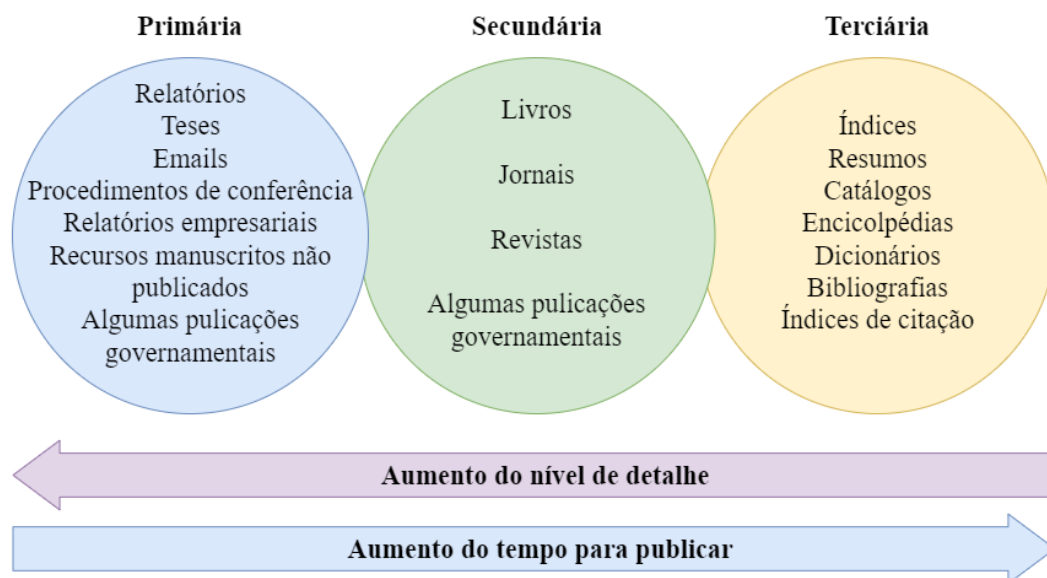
Primária

Relatórios
Teses
Emails
Procedimentos de conferência
Relatórios empresariais
Recursos manuscritos não publicados
Algumas pulicações governamentais

Secundária

Livros

Jornais

Revistas

Algumas pulicações governamentais

Terciária

Índices
Resumos
Catálogos
Encicolpédias
Dicionários
Bibliografias
Índices de citação

Aumento do nível de detalhe

Aumento do tempo para publicar